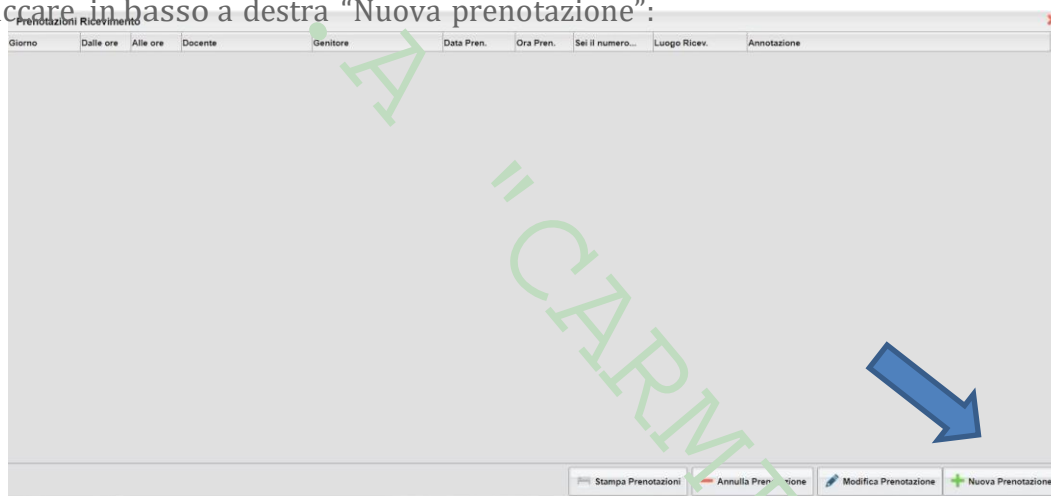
ccare in basso a destra "Nuova prenotazione":

Prenotazioni Ricevimento

| Giorno | Dalle ore | Alle ore | Docente | Genitore | Data Pren. | Ora Pren. | Sei il numero... | Luogo Ricev. | Annotazione |
|---|---|---|---|---|---|---|---|---|---|

A. "CARM

Stampa Prenotazioni Annulla Pren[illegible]zione Modifica Prenotazione Nuova Prenotazione